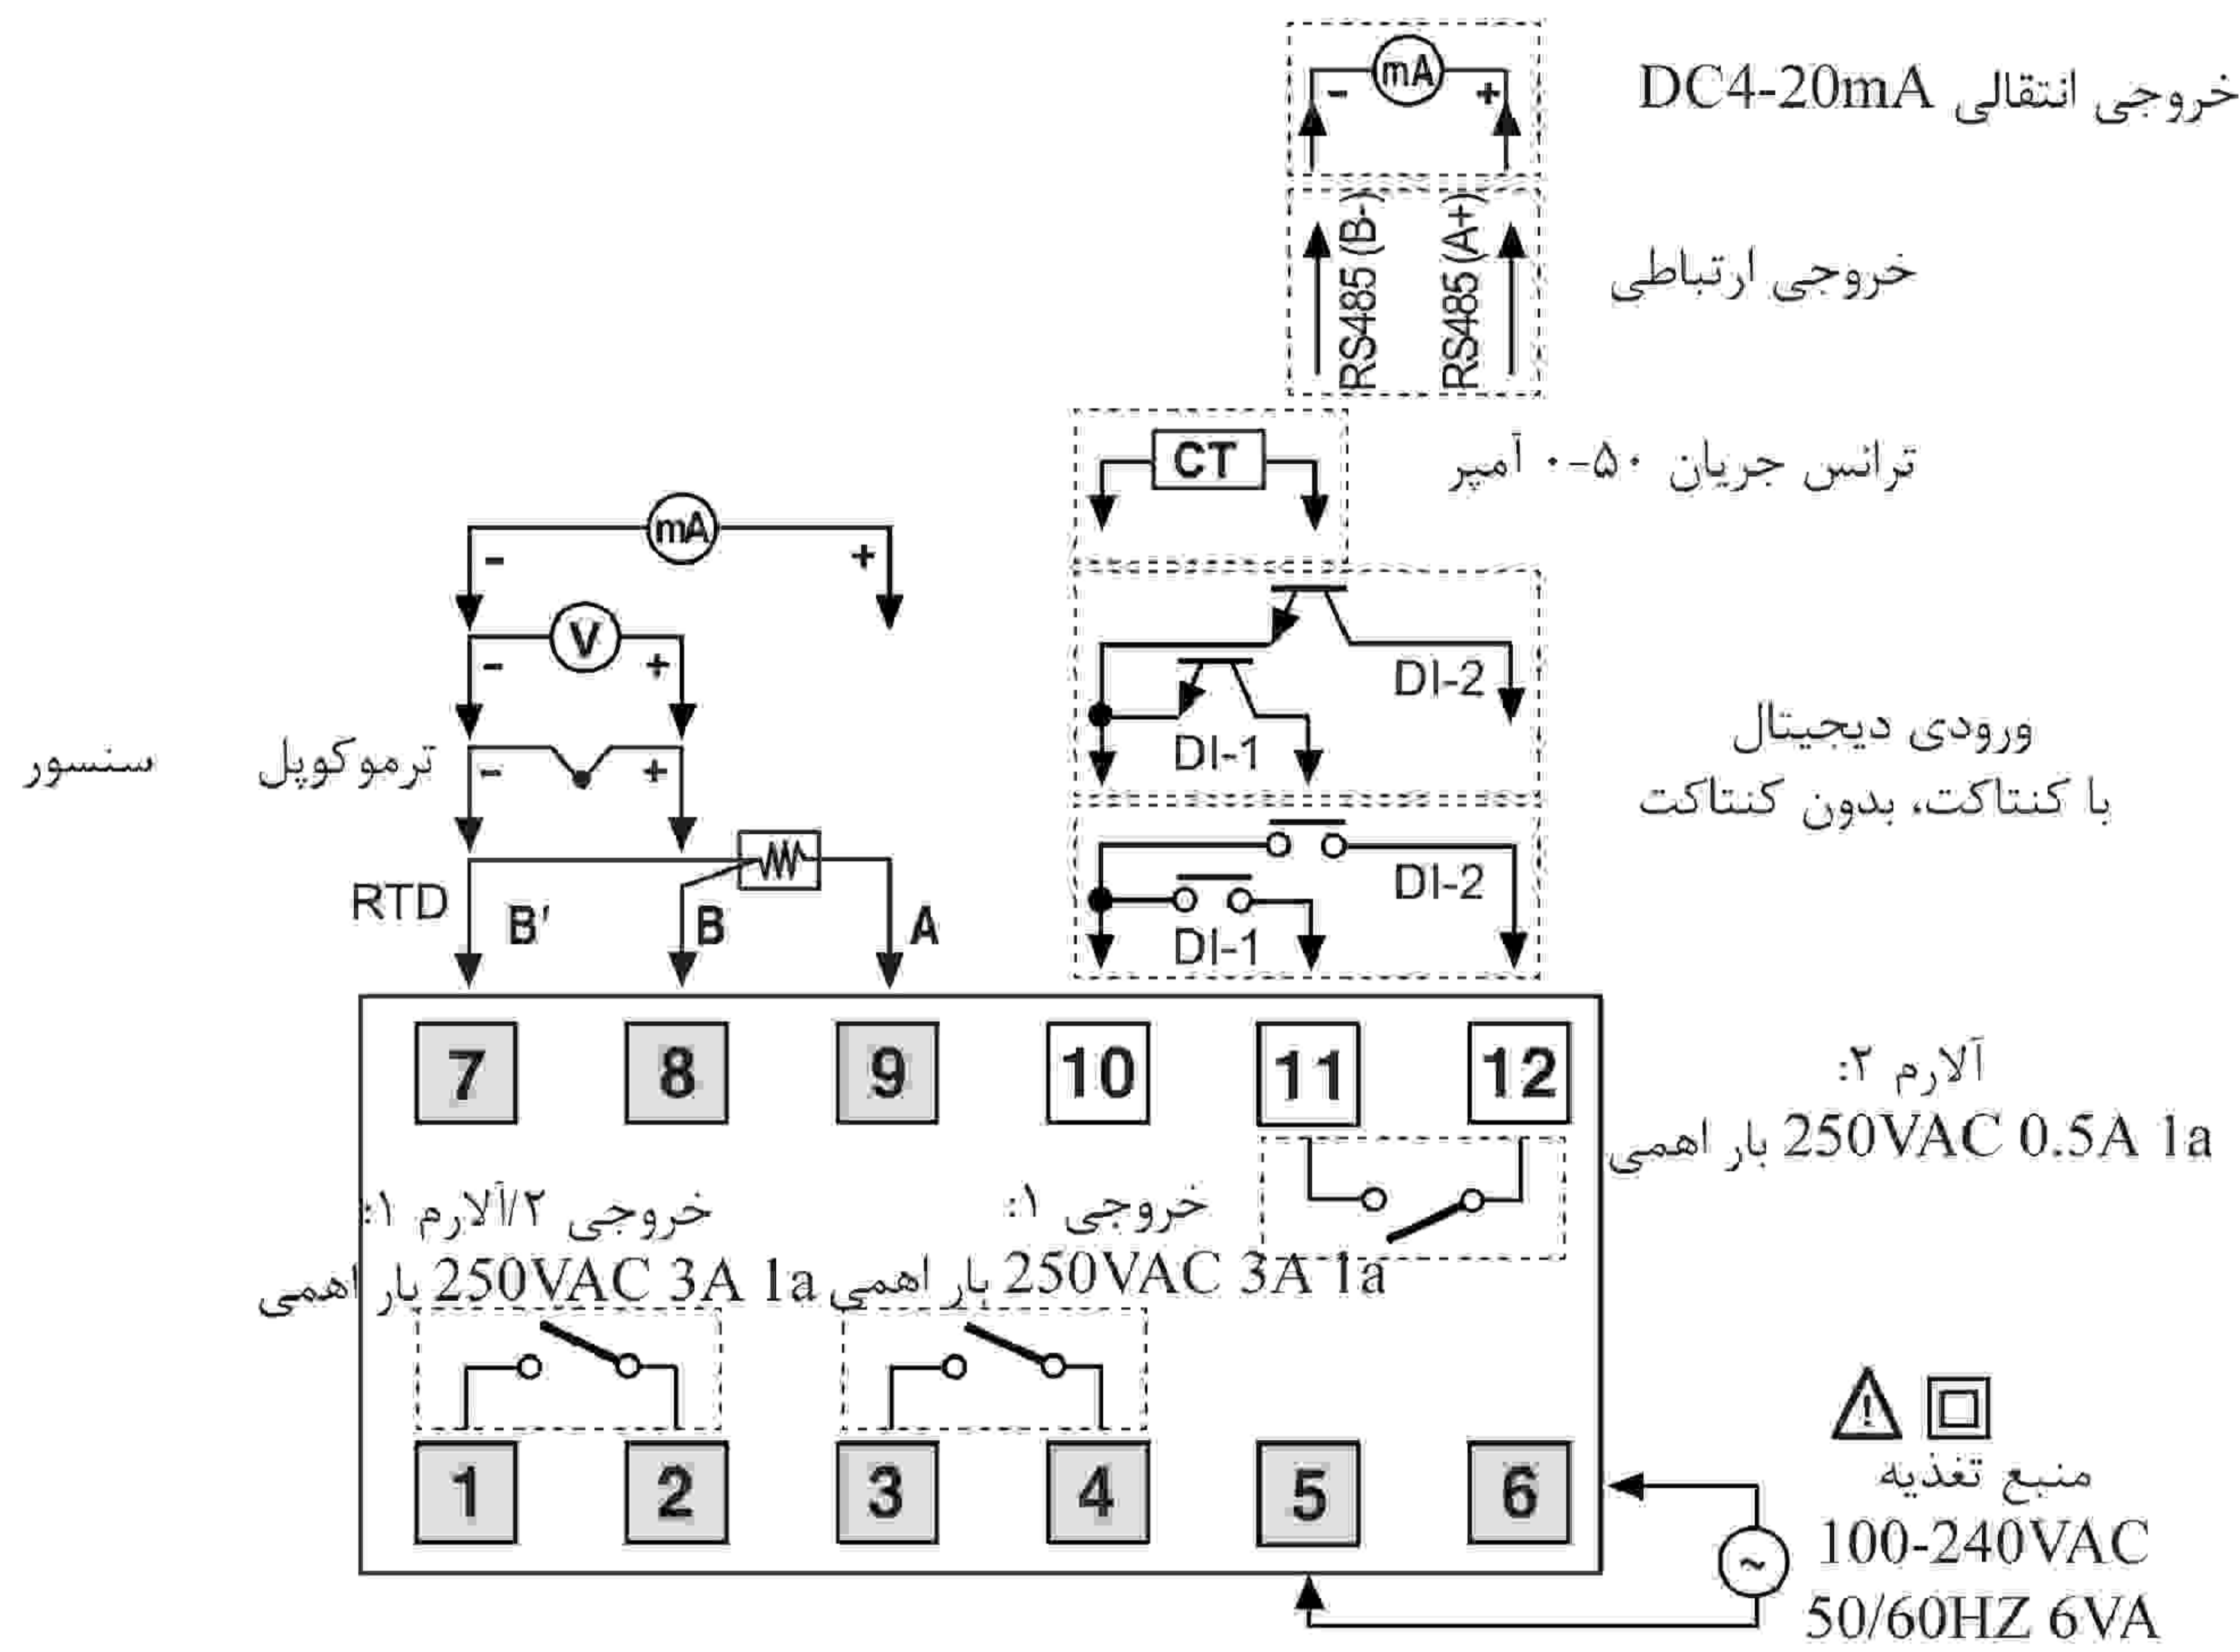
mA
-
+
DC4-20mA خروجی انتقالی

RS485 (B-)
RS485 (A+)
خروجی ارتباطی

CT
ترانس جریان ۰-۵۰ آمپر

mA
-
+
V
-
+
DI-2
DI-1
ورودی دیجیتال
با کنتاکت، بدون کنتاکت

سنسور
ترموکوپل
-
+
DI-2
DI-1
RTD
B′
B
A

7
8
9
10
11
12

آلارم ۲:
250VAC 0.5A 1a بار اهمی

خروجی ۲/آلارم ۱:
250VAC 3A 1a بار اهمی

خروجی ۱:
250VAC 3A 1a بار اهمی

1
2
3
4
5
6

منبع تغذیه
100-240VAC
50/60HZ 6VA